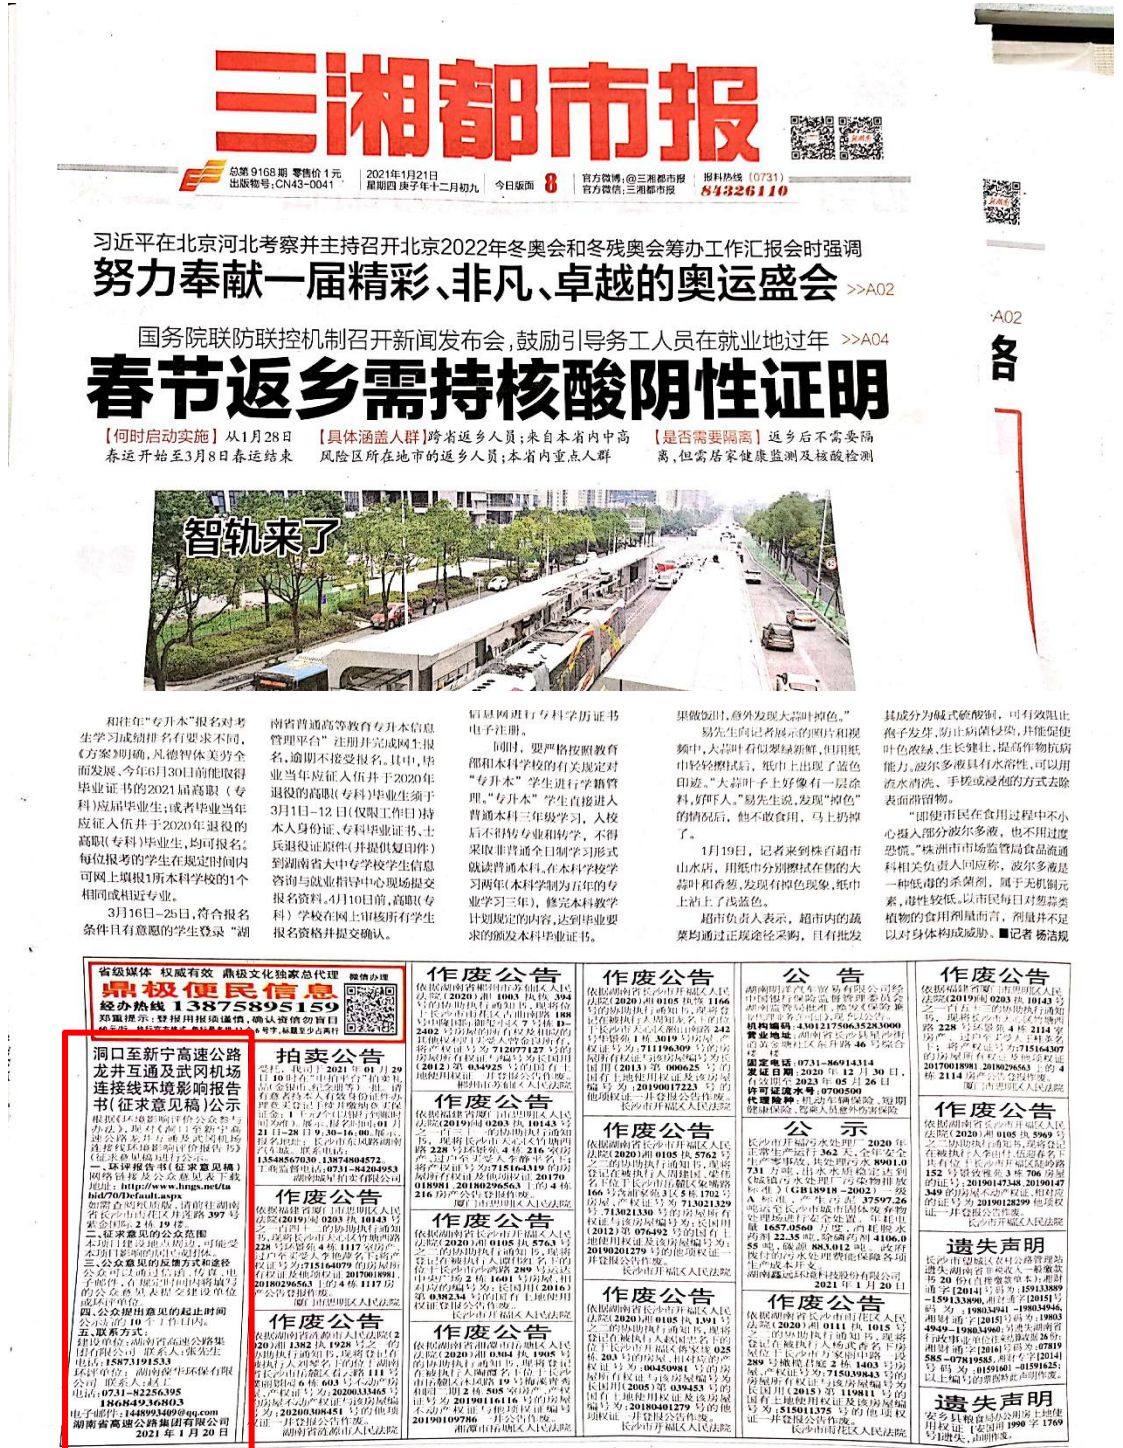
三湘都市报

总第 9168 期 零售价 1 元
出版物号:CN43-0041
2021年1月21日
星期四 庚子年十二月初九
今日版面 8
官方微博:@三湘都市报
官方微信:三湘都市报
报料热线 (0731)
84326110

习近平在北京河北考察并主持召开北京2022年冬奥会和冬残奥会筹办工作汇报会时强调
努力奉献一届精彩、非凡、卓越的奥运盛会 >>A02

国务院联防联控机制召开新闻发布会,鼓励引导务工人员在就业地过年 >>A04
春节返乡需持核酸阴性证明

【何时启动实施】从1月28日春运开始至3月8日春运结束
【具体涵盖人群】跨省返乡人员;来自本省内中高风险区所在地市的返乡人员;本省内重点人群
【是否需要隔离】返乡后不需要隔离,但需居家健康监测及核酸检测

智轨来了

A02
各

和往年"专升本"报名对考生学习成绩排名有要求不同,《方案》明确,凡德智体美劳全面发展、今年6月30日前能取得毕业证书的2021届高职(专科)应届毕业生,或者普通当年应征入伍并于2020年退役的高职(专科)毕业生,均可报名;每位报考的学生在规定时间内可网上填报1所本科学校的1个相同或相近专业。

3月16日-25日,符合报名条件且有意愿的学生登录"湖南省普通高等教育专升本信息管理平台"注册并完成网上报名,逾期不接受报名。其中,毕业当年应征入伍并于2020年退役的高职(专科)毕业生须于3月1日-12日(仅限工作日)持本人身份证、专科毕业证书、士兵退役证原件(并提供复印件)到湖南省大中专学校学生信息咨询与就业指导中心现场提交报名资料。4月10日前,高职(专科)学校在网上审核所有学生报名资格并提交确认。

信息网进行专科学历证书电子注册。

同时,要严格按照教育部和本科学校的有关规定对"专升本"学生进行学籍管理。"专升本"学生直接进入普通本科三年级学习,入校后不得转专业和转学,不得采取非普通全日制学习形式就读普通本科。在本科学校学习两年(本科学制为五年的专业学习三年),修完本科教学计划规定的内容,达到毕业要求的颁发本科毕业证书。

果做饭时,意外发现大蒜叶掉色。"

易先生向记者展示的图片和视频中,大蒜叶有似翠绿新鲜,但用纸巾轻轻擦拭后,纸巾上出现了蓝色印迹。"大蒜叶子上好像有一层涂料,好吓人。"易先生说,发现"掉色"的情况后,他不敢食用,马上扔掉了。

1月19日,记者来到株洲超市山水店,用纸巾分别擦拭在售的大蒜叶和香葱,发现有掉色现象,纸巾上沾上了浅蓝色。

超市负责人表示,超市内的蔬菜均通过正规途径采购,且有批发

其成分为碱式硫酸铜,可有效阻止孢子发芽,防止病菌侵染,并能促使叶色浓绿,生长健壮,提高作物抗病能力,波尔多液具有水溶性,可以用流水清洗、手搓或浸泡的方式去除表面沉留物。

"即使市民在食用过程中不小心摄入部分波尔多液,也不用过度恐慌。"株洲市市场监管局食品流通科相关负责人回应称,波尔多液是一种低毒的杀菌剂,属于无机铜元素,毒性较低。以市民每日对葱蒜类植物的食用剂量而言,剂量并不足以对身体构成威胁。■记者 杨洁规

省级媒体 权威有效 鼎级文化独家总代理 微信办理
鼎极便民信息
经办热线 13875895159
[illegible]

洞口至新宁高速公路龙井互通及武冈机场连接线环境影响报告书(征求意见稿)公示
根据《环境影响评价公众参与办法》,现对《洞口至新宁高速公路龙井互通及武冈机场连接线环境影响报告书(征求意见稿)》进行公示。
一、环评报告书(征求意见稿)网络链接及公众意见表下载地址:http://www.hngs.net/ta bid/70/Default.aspx
如需查阅纸质版,请前往湖南省长沙市远大二路397号紫金国际2栋19楼。
二、征求意见的公众范围
本项目建设地点周边,可能受本项目影响的居民或单位。
三、公众意见的反馈方式和途径
公众可以通过信函、传真、电子邮件、在规定时间内将填写的公众意见表提交建设单位或环评单位。
四、公众提出意见的起止时间
公示后的10个工作日内。
五、联系方式:
建设单位:湖南省高速公路集团有限公司 联系人:张先生
电话:15873191533
环评单位:湖南德华环保有限公司 联系人:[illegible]
电话:0731-82256395 18684936803
电子邮件:1448934698@qq.com
湖南省高速公路集团有限公司
2021年1月20日

拍卖公告
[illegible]

作废公告
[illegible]

作废公告
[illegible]

作废公告
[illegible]

作废公告
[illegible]

作废公告
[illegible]

作废公告
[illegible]

作废公告
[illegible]

作废公告
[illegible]

作废公告
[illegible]

公告
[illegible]

公示
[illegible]

作废公告
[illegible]

作废公告
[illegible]

作废公告
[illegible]

遗失声明
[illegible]

遗失声明
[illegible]